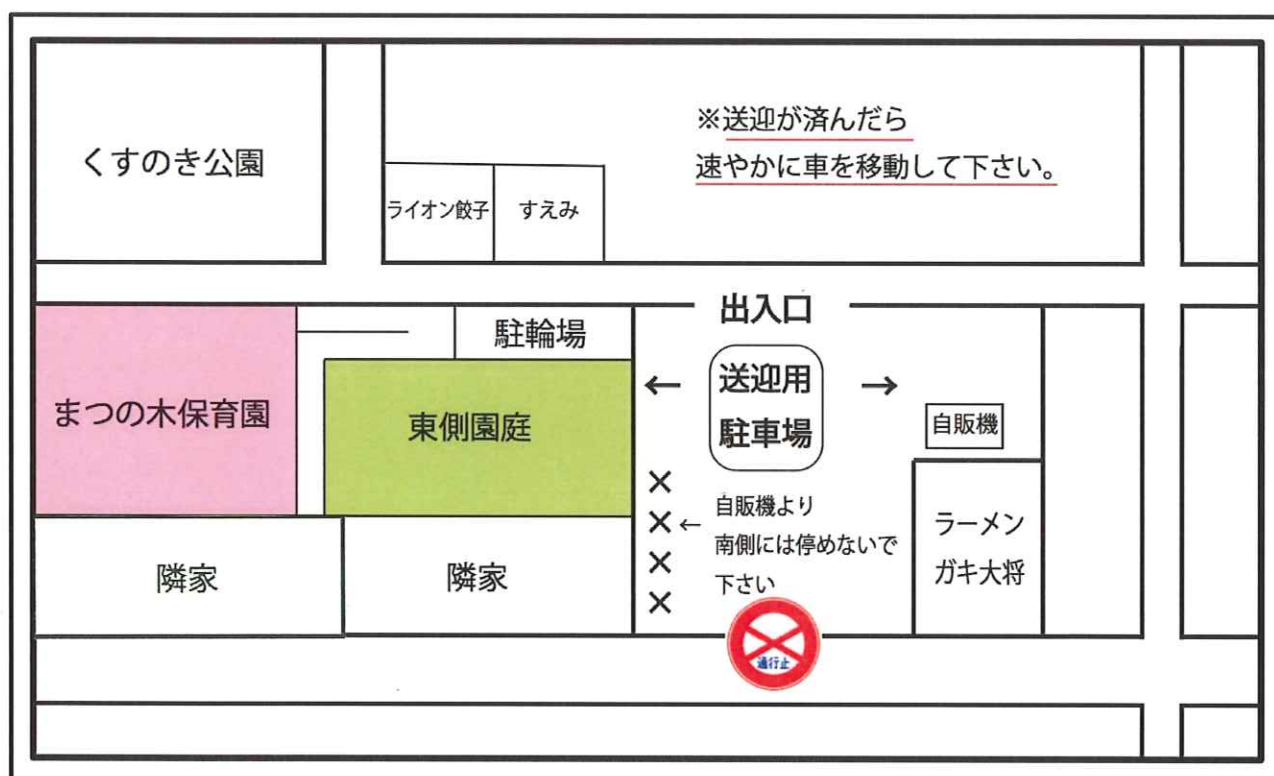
くすのき公園

ライオン餃子

すえみ

※送迎が済んだら
速やかに車を移動して下さい。

出入口

まつの木保育園

駐輪場

東側園庭

← 送迎用 駐車場 →

自販機

×
×←
×
×

自販機より
南側には停めないで
下さい

ラーメン
ガキ大将

隣家

隣家

通行止